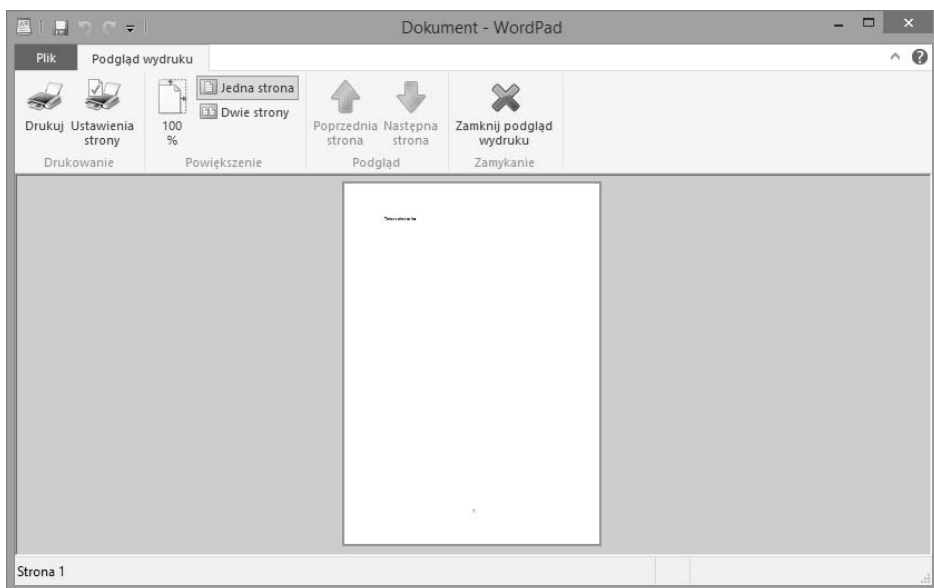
Dokument - WordPad

Plik

Podgląd wydruku

Drukuj

Ustawienia strony

Drukowanie

100 %

Jedna strona

Dwie strony

Powiększenie

Poprzednia strona

Następna strona

Podgląd

Zamknij podgląd wydruku

Zamykanie

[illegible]

Strona 1